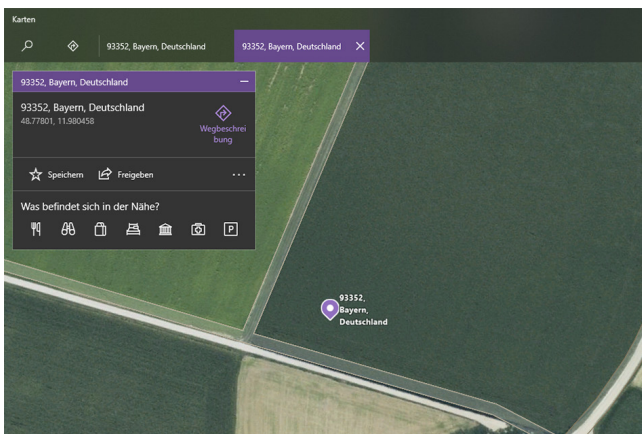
Karten

93352, Bayern, Deutschland

93352, Bayern, Deutschland

93352, Bayern, Deutschland

93352, Bayern, Deutschland
48.77801, 11.980458

Wegbeschreibung

Speichern Freigeben ···

Was befindet sich in der Nähe?

P

93352, Bayern, Deutschland